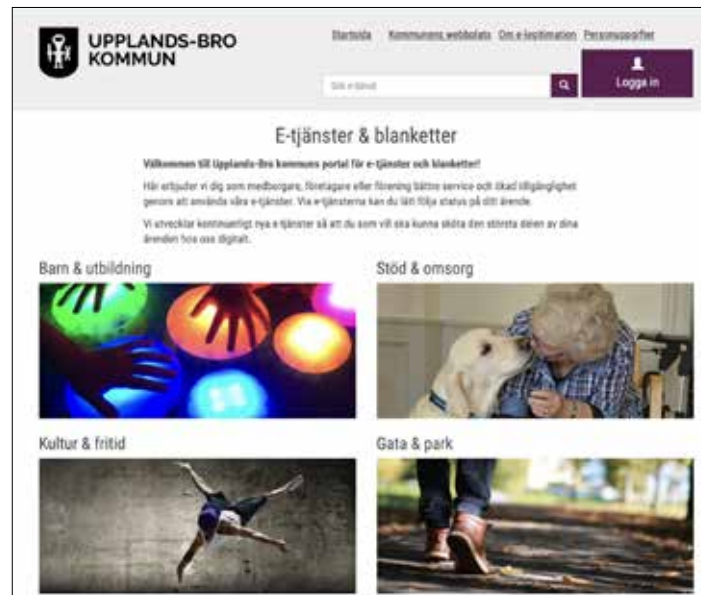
UPPLANDS-BRO KOMMUN

Startsida Kommunens webbplats Om e-legitimation Personuppgifter

Sök e-tjänst

Logga in

E-tjänster & blanketter

Välkommen till Upplands-Bro kommuns portal för e-tjänster och blanketter!

Här erbjuder vi dig som medborgare, företagare eller förening bättre service och ökad tillgänglighet genom att använda våra e-tjänster. Via e-tjänsterna kan du lätt följa status på ditt ärende.

Vi utvecklar kontinuerligt nya e-tjänster så att du som vill ska kunna sköta den största delen av dina ärenden hos oss digitalt.

Barn & utbildning

Stöd & omsorg

Kultur & fritid

Gata & park